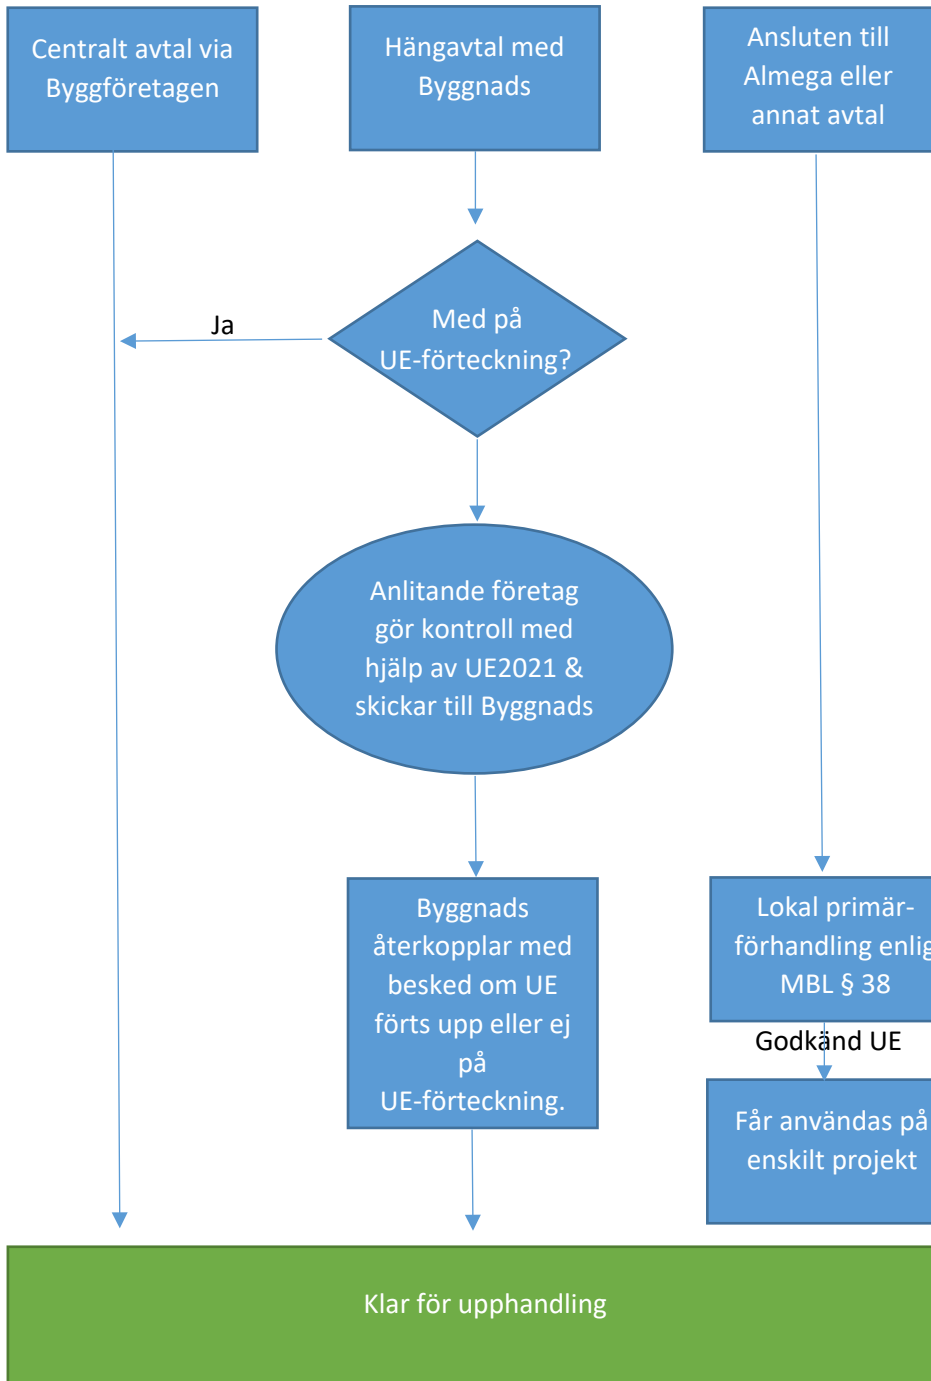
Centralt avtal via Byggföretagen

Hängavtal med Byggnads

Ansluten till Almega eller annat avtal

Ja

Med på UE-förteckning?

Anlitande företag gör kontroll med hjälp av UE2021 & skickar till Byggnads

Byggnads återkopplar med besked om UE förts upp eller ej på UE-förteckning.

Lokal primär-förhandling enlig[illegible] MBL § 38

Godkänd UE

Får användas på enskilt projekt

Klar för upphandling